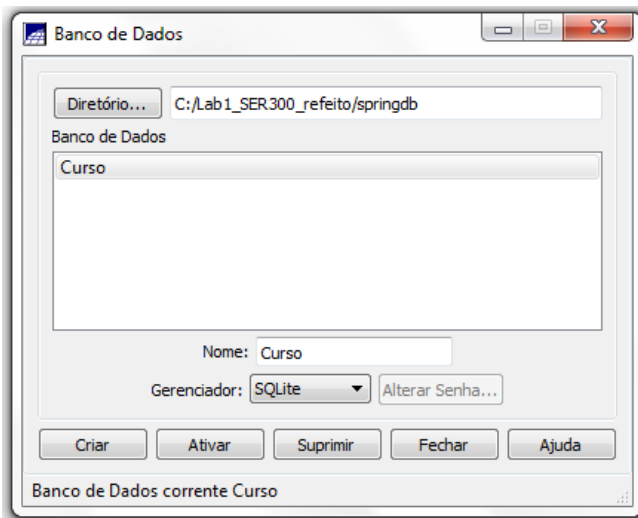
Banco de Dados

Diretório... C:/Lab1_SER300_refeito/springdb

Banco de Dados

Curso

Nome: Curso

Gerenciador: SQLite

Alterar Senha...

Criar
Ativar
Suprimir
Fechar
Ajuda

Banco de Dados corrente Curso